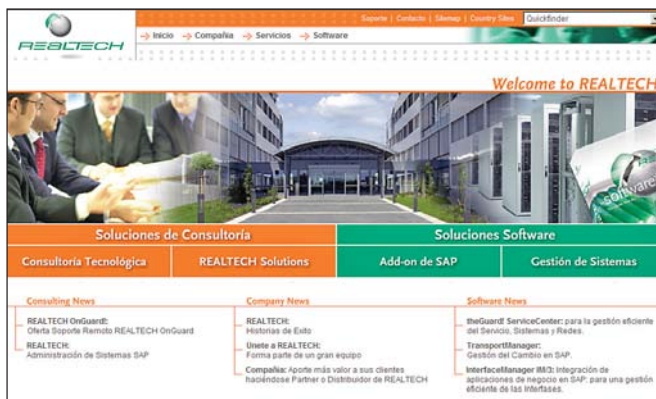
REALTECH

Soporte | Contacto | Sitemap | Country Sites Quickfinder

→ Inicio → Compañia → Servicios → Software

Welcome to REALTECH

software

Soluciones de Consultoría

Soluciones Software

Consultoría Tecnológica

REALTECH Solutions

Add-on de SAP

Gestión de Sistemas

Consulting News

REALTECH OnGuard: Oferta Soporte Remoto REALTECH OnGuard

REALTECH: Administración de Sistemas SAP

Company News

REALTECH: Historias de Exito

Unete a REALTECH: Forma parte de un gran equipo

Compañía: Aporte más valor a sus clientes haciéndose Partner o Distribuidor de REALTECH

Software News

theGuard! ServiceCenter: para la gestión eficiente del Servicio, Sistemas y Redes.

TransportManager: Gestión del Cambio en SAP.

InterfaceManager IM/3: Integración de aplicaciones de negocio en SAP: para una gestión eficiente de las interfases.